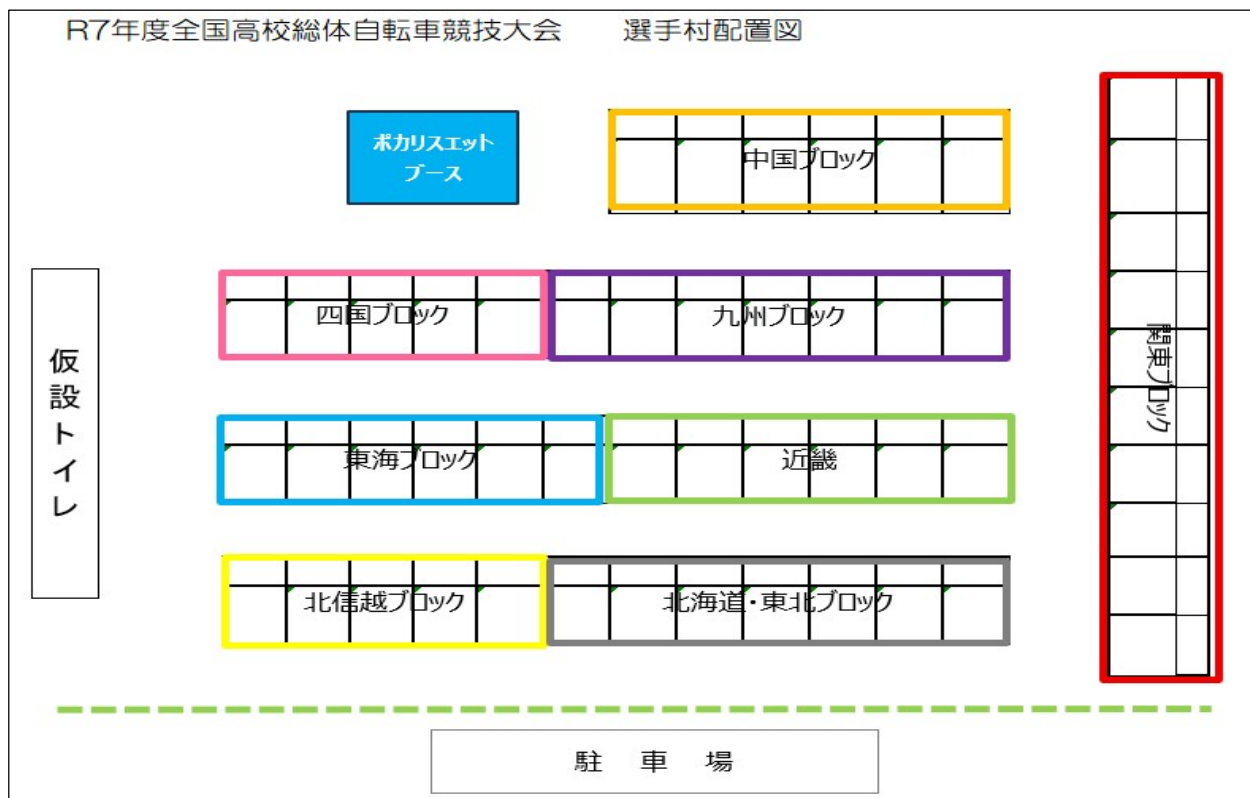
R7年度全国高校総体自転車競技大会　選手村配置図

ポカリスエット ブース

中国ブロック

四国ブロック

九州ブロック

関東ブロック

仮設トイレ

東海ブロック

近畿

北信越ブロック

北海道・東北ブロック

駐　車　場